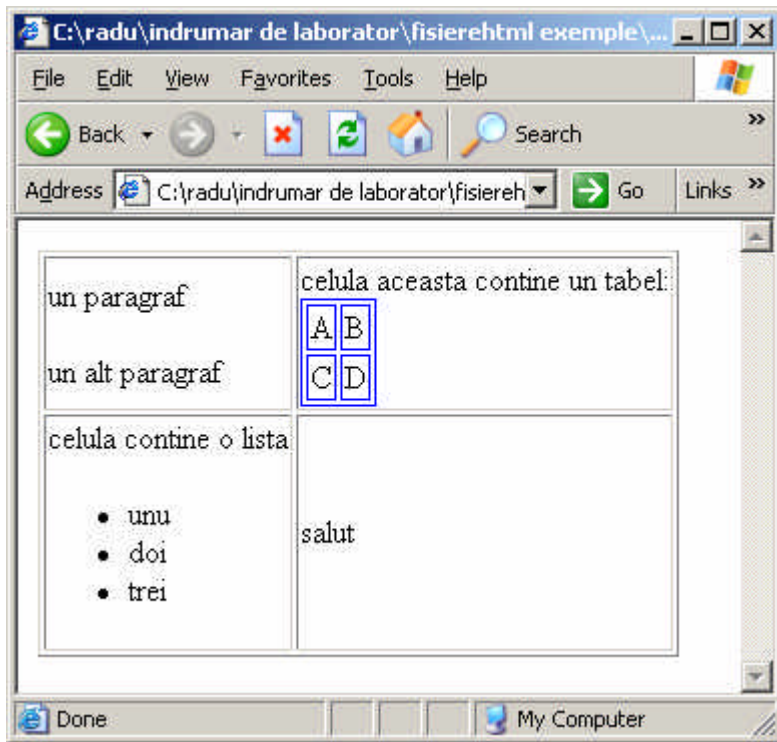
C:\radu\indrumar de laborator\fisierehtml exemple\...

File Edit View Favorites Tools Help

Back Search

Address C:\radu\indrumar de laborator\fisiereh Go Links »

| un paragraf<br><br>un alt paragraf | celula aceasta contine un tabel:<br>A B<br>C D |
|---|---|
| celula contine o lista<br><br>• unu<br>• doi<br>• trei | salut |

Done My Computer